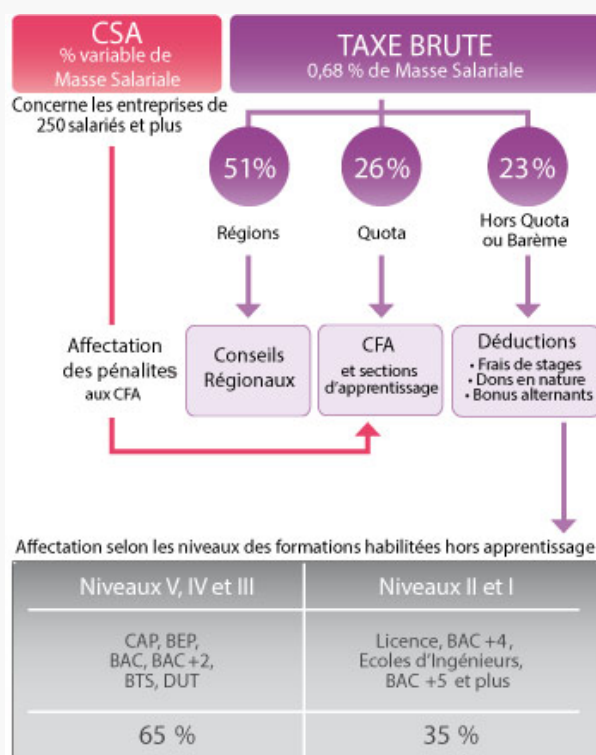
CSA
% variable de Masse Salariale

Concerne les entreprises de 250 salariés et plus

TAXE BRUTE
0,68 % de Masse Salariale

51%
Régions

26%
Quota

23%
Hors Quota ou Barème

Affectation des pénalites aux CFA

Conseils Régionaux

CFA
et sections d'apprentissage

Déductions
• Frais de stages
• Dons en nature
• Bonus alternants

Affectation selon les niveaux des formations habilitées hors apprentissage

| Niveaux V, IV et III | Niveaux II et I |
|---|---|
| CAP, BEP, BAC, BAC+2, BTS, DUT | Licence, BAC +4, Ecoles d'Ingénieurs, BAC +5 et plus |
| 65 % | 35 % |